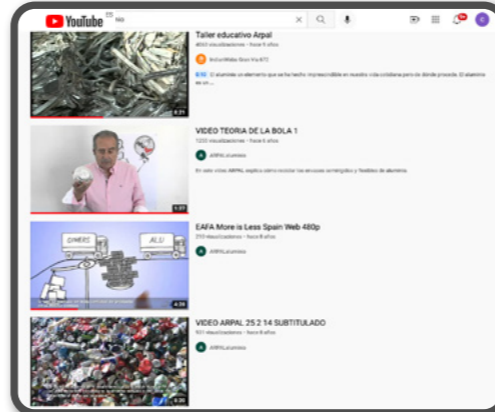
YouTube ES
rsu

Taller educativo Arpal
4653 visualizaciones • hace 9 años
ArpalVidas Gox Via ATC
El aluminio es un elemento que se ha hecho imprescindible en nuestra vida cotidiana pero de dónde procede. El aluminio es un ...
8:21

VIDEO TEORIA DE LA BOLA 1
1200 visualizaciones • hace 6 años
ARPALaluminio
En este vídeo ARPAL explica cómo reciclar los envases domésticos y flexibles de aluminio.
1:37

EAFA More is Less Spain Web 480p
255 visualizaciones • hace 8 años
ARPALaluminio
OWERS
ALU
4:28

VIDEO ARPAL 25 2 14 SUBTITULADO
921 visualizaciones • hace 8 años
ARPALaluminio
6:30